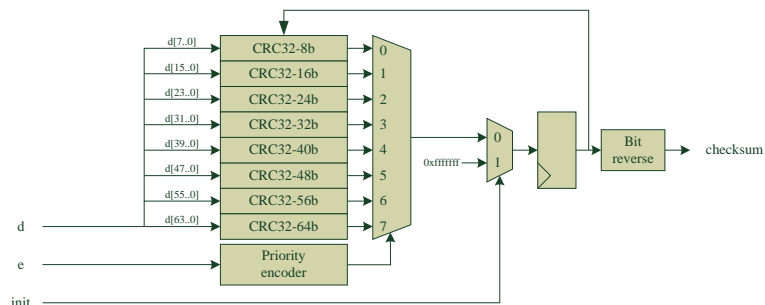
d[7..0]
CRC32-8b
d[15..0]
CRC32-16b
d[23..0]
CRC32-24b
d[31..0]
CRC32-32b
d[39..0]
CRC32-40b
d[47..0]
CRC32-48b
d[55..0]
CRC32-56b
d[63..0]
CRC32-64b
0
1
2
3
4
5
6
7
0
1
0xffffffff
Bit reverse
checksum
d
e
Priority encoder
init